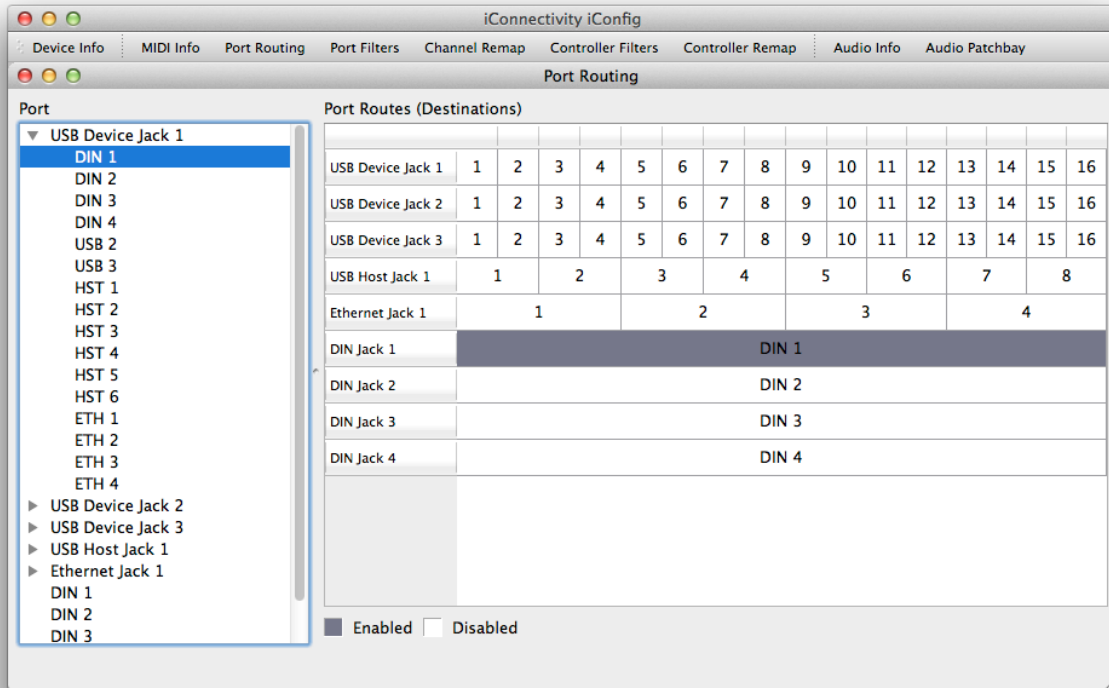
iConnectivity iConfig

Device Info | MIDI Info | Port Routing | Port Filters | Channel Remap | Controller Filters | Controller Remap | Audio Info | Audio Patchbay

Port Routing

Port

USB Device Jack 1
DIN 1
DIN 2
DIN 3
DIN 4
USB 2
USB 3
HST 1
HST 2
HST 3
HST 4
HST 5
HST 6
ETH 1
ETH 2
ETH 3
ETH 4
USB Device Jack 2
USB Device Jack 3
USB Host Jack 1
Ethernet Jack 1
DIN 1
DIN 2
DIN 3

Port Routes (Destinations)

| | | | | | | | | | | | | | | | | |
|---|---|---|---|---|---|---|---|---|---|---|---|---|---|---|---|---|
| USB Device Jack 1 | 1 | 2 | 3 | 4 | 5 | 6 | 7 | 8 | 9 | 10 | 11 | 12 | 13 | 14 | 15 | 16 |
| USB Device Jack 2 | 1 | 2 | 3 | 4 | 5 | 6 | 7 | 8 | 9 | 10 | 11 | 12 | 13 | 14 | 15 | 16 |
| USB Device Jack 3 | 1 | 2 | 3 | 4 | 5 | 6 | 7 | 8 | 9 | 10 | 11 | 12 | 13 | 14 | 15 | 16 |
| USB Host Jack 1 | 1 | | 2 | | 3 | | 4 | | 5 | | 6 | | 7 | | 8 | |
| Ethernet Jack 1 | 1 | | | | 2 | | | | 3 | | | | 4 | | | |
| DIN Jack 1 | DIN 1 | | | | | | | | | | | | | | | |
| DIN Jack 2 | DIN 2 | | | | | | | | | | | | | | | |
| DIN Jack 3 | DIN 3 | | | | | | | | | | | | | | | |
| DIN Jack 4 | DIN 4 | | | | | | | | | | | | | | | |

Enabled Disabled